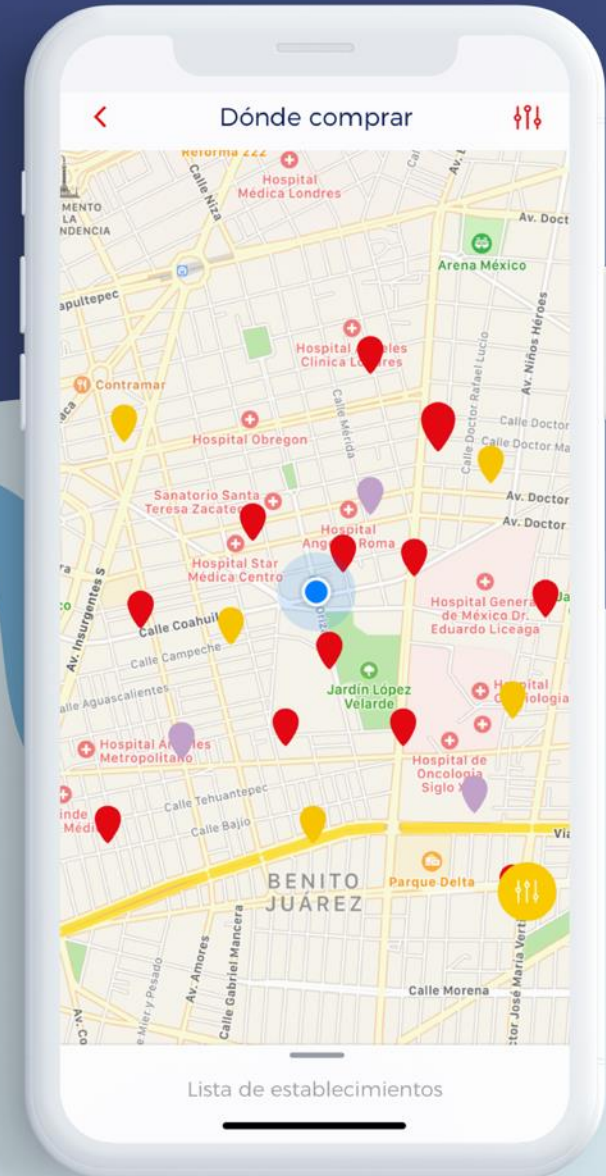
Dónde comprar

Reforma 222
Hospital Médica Londres
Calle Niza
MENTO LA NDENCIA
Av. Doctor
Arena México
apultepec
Hospital Á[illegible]eles Clínica Lo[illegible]res
Av. Niños Héroes
Calle Doctor Rafael Lucio
Contramar
Calle Doctor
Calle Doctor Ma
Hospital Obregon
Calle Mérida
Av. Doctor
Sanatorio Santa Teresa Zacate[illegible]
Av. Doctor
Hospital Ang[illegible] Roma
Hospital Star Médica Centro
Av. Insurgentes S
Hospital General de México Dr. Eduardo Liceaga
Calle Coahuil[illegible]
Calle Campeche
Jardín López Velarde
alle Aguascalientes
Hospital A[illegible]es Metropolitano
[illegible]pital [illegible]ología
Hospital de Oncología Siglo X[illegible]
Calle Tehuantepec
Calle Bajío
inde Médi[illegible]
Via
BENITO JUÁREZ
Parque Delta
Av. Amores
Calle Gabriel Mancera
Calle Morena
Mier y Pesado
ctor José María Vert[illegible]
Av. Co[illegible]

Lista de establecimientos